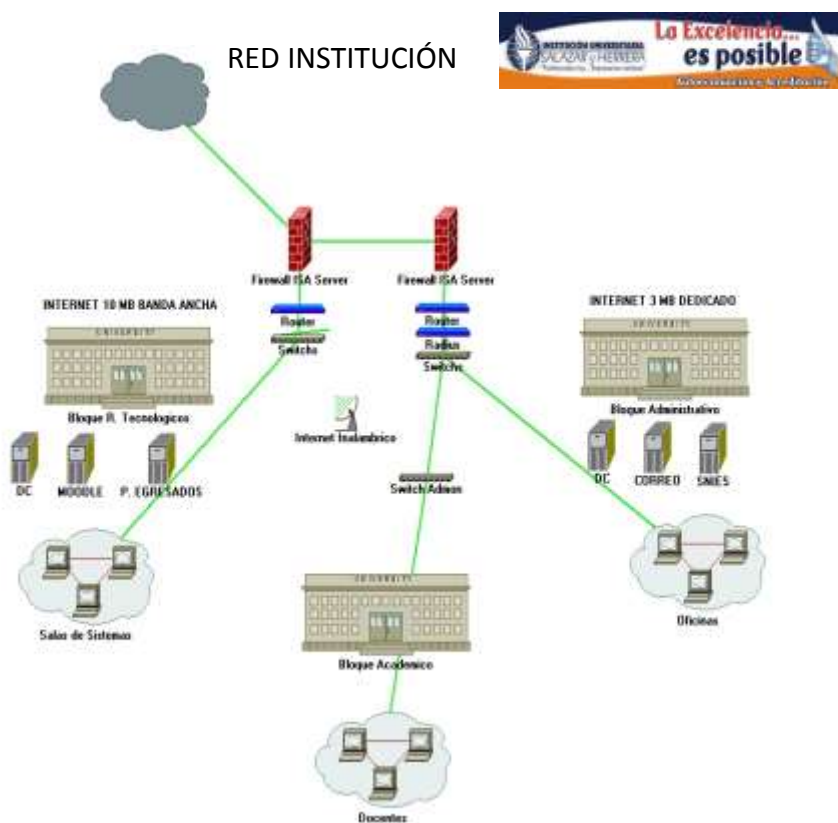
RED INSTITUCIÓN

INSTITUCIÓN UNIVERSITARIA SALAZAR y HERRERA

La Excelencia... es posible

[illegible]

Firewall ISA Server

Firewall ISA Server

INTERNET 10 MB BANDA ANCHA

INTERNET 3 MB DEDICADO

Router

Switche

Router

Radius

Switche

UNIVERSITY

UNIVERSITY

Bloque R. Tecnologicos

Bloque Administrativo

Internet Inalambrico

DC

MOODLE

P. EGRESADOS

DC

CORREO

SNIES

Switch Admon

Salas de Sistemas

Oficinas

UNIVERSITY

Bloque Academico

Docentes